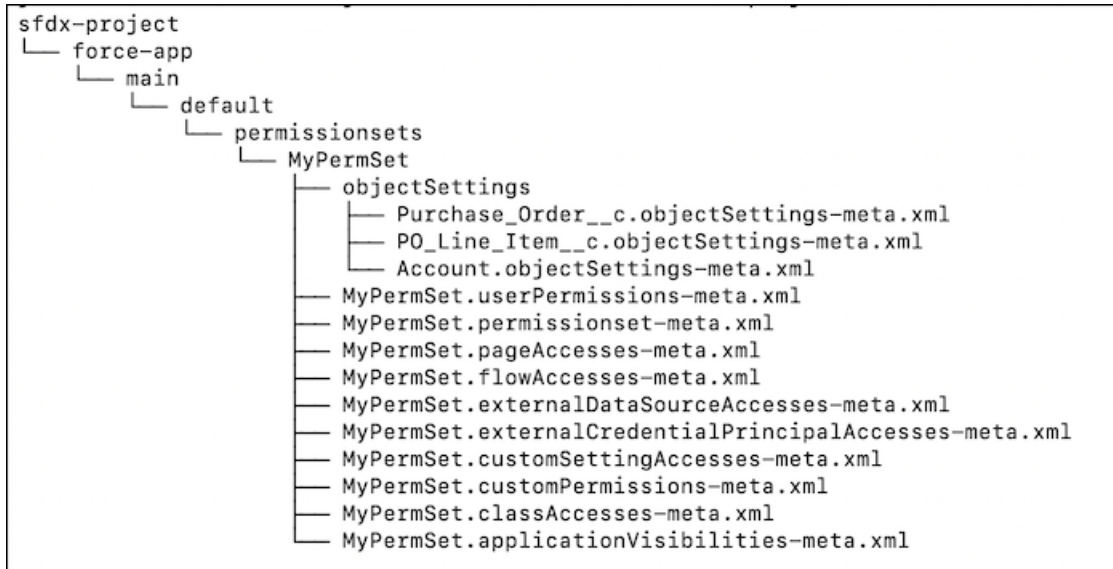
sfdx-project
└── force-app
    └── main
        └── default
            └── permissionsets
                └── MyPermSet
                    ├── objectSettings
                    │   ├── Purchase_Order__c.objectSettings-meta.xml
                    │   ├── PO_Line_Item__c.objectSettings-meta.xml
                    │   └── Account.objectSettings-meta.xml
                    ├── MyPermSet.userPermissions-meta.xml
                    ├── MyPermSet.permissionset-meta.xml
                    ├── MyPermSet.pageAccesses-meta.xml
                    ├── MyPermSet.flowAccesses-meta.xml
                    ├── MyPermSet.externalDataSourceAccesses-meta.xml
                    ├── MyPermSet.externalCredentialPrincipalAccesses-meta.xml
                    ├── MyPermSet.customSettingAccesses-meta.xml
                    ├── MyPermSet.customPermissions-meta.xml
                    ├── MyPermSet.classAccesses-meta.xml
                    └── MyPermSet.applicationVisibilities-meta.xml